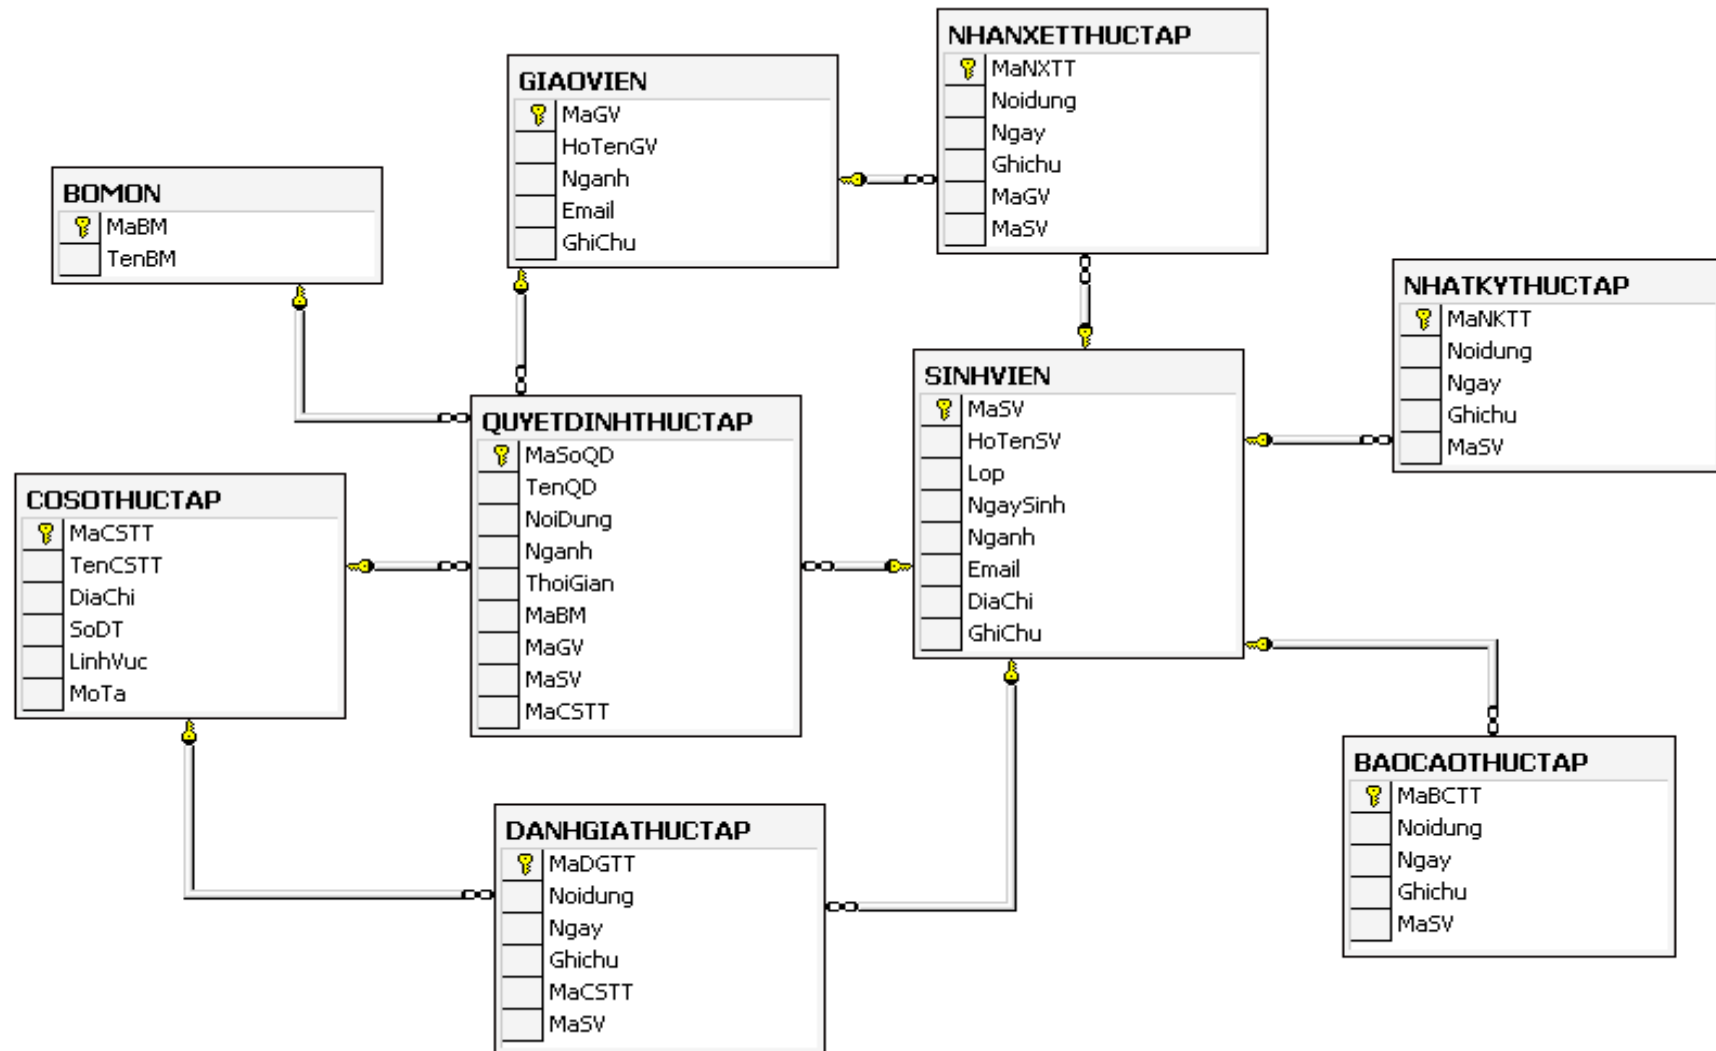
BOMON
MaBM
TenBM

GIAOVIEN
MaGV
HoTenGV
Nganh
Email
GhiChu

NHANXETTHUCTAP
MaNXTT
Noidung
Ngay
Ghichu
MaGV
MaSV

NHATKYTHUCTAP
MaNKTT
Noidung
Ngay
Ghichu
MaSV

SINHVIEN
MaSV
HoTenSV
Lop
NgaySinh
Nganh
Email
DiaChi
GhiChu

QUYETDINHTHUCTAP
MaSoQD
TenQD
NoiDung
Nganh
ThoiGian
MaBM
MaGV
MaSV
MaCSTT

COSOTHUCTAP
MaCSTT
TenCSTT
DiaChi
SoDT
LinhVuc
MoTa

BAOCAOTHUCTAP
MaBCTT
Noidung
Ngay
Ghichu
MaSV

DANHGIATHUCTAP
MaDGTT
Noidung
Ngay
Ghichu
MaCSTT
MaSV